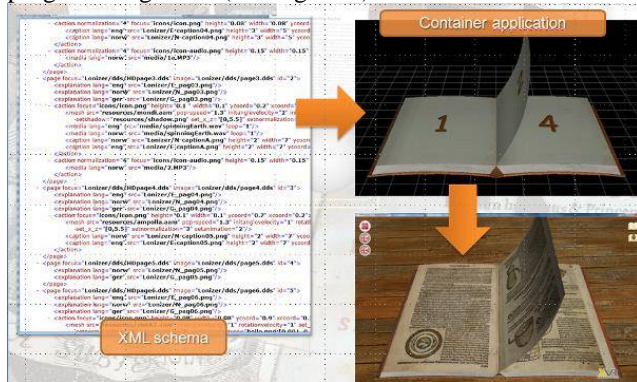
Container application

1

4

XML schema

<action normalization="4" focus="icons/icon.png" height="0.08" width="0.08"
<caption lang="eng" src="Lonizer/E-caption04.png" height="3" width="5"
<caption lang="norw" src="Lonizer/N-caption04.png" height="3" width="5"
</action>
<action>
<media lang="norw" src="media/1a.MP3"/>
</action>
<page focus="Lonizer/dds/HDpage3.dds" image="Lonizer/dds/page3.dds" id="3">
<explanation lang="eng" src="Lonizer/E_pag03.png"/>
<explanation lang="norw" src="Lonizer/N_pag03.png"/>
<explanation lang="ger" src="Lonizer/G_pag03.png"/>
<action focus="icons/icon.png" height="0.1" width="0.1" ycoord="0.2"
<mesh src="resources/mondo.osm" ppp-speed="1.5"
</action>
<action>
<media lang="eng" src="media/spiningEarth.wav" loop="1"/>
<media lang="norw" src="media/spiningEarth.wav" loop="1"/>
<caption lang="norw" src="Lonizer/N-caption4.png" height="2" width="7"
<caption lang="eng" src="Lonizer/E-caption4.png" height="2" width="7"
</action>
<action normalization="4" focus="icons/icon.png" height="0.15" width="0.15"
<media lang="norw" src="media/2.MP3"/>
</action>
<page focus="Lonizer/dds/HDpage4.dds" image="Lonizer/dds/page4.dds" id="3">
<explanation lang="eng" src="Lonizer/E_pag04.png"/>
<explanation lang="norw" src="Lonizer/N_pag04.png"/>
<explanation lang="ger" src="Lonizer/G_pag04.png"/>
<action focus="icons/icon.png" height="0.1" width="0.1" ycoord="0.7" xcoord="0.2"
<mesh src="resources/ampolla.osm" ppp-speed="1.3"
</action>
<caption lang="norw" src="Lonizer/N-caption05.png" height="2" width="7"
<caption lang="eng" src="Lonizer/E-caption05.png" height="2" width="7"
</action>
<page focus="Lonizer/dds/HDpage5.dds" image="Lonizer/dds/page5.dds" id="4">
<explanation lang="norw" src="Lonizer/N_pag05.png"/>
<explanation lang="ger" src="Lonizer/G_pag05.png"/>
</page>
<page focus="Lonizer/dds/HDpage6.dds" image="Lonizer/dds/page6.dds" id="5">
<explanation lang="eng" src="Lonizer/E_pag06.png"/>
<explanation lang="norw" src="Lonizer/N_pag06.png"/>
<explanation lang="ger" src="Lonizer/G_pag06.png"/>
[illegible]